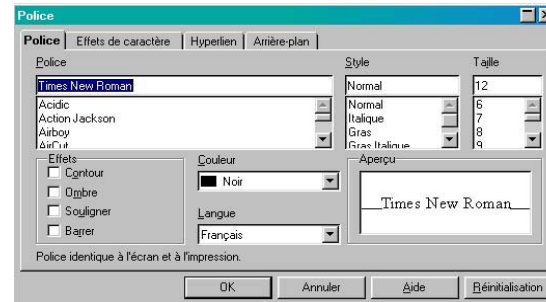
Police

Police | Effets de caractère | Hyperlien | Arrière-plan

Police
Times New Roman
Acidic
Action Jackson
Airboy
AirCut

Style
Normal
Normal
Italique
Gras
Gras Italique

Taille
12
6
7
8
9

Effets
Contour
Ombre
Souligner
Barrer

Couleur
Noir

Langue
Français

Aperçu
Times New Roman

Police identique à l'écran et à l'impression.

OK | Annuler | Aide | Réinitialisation